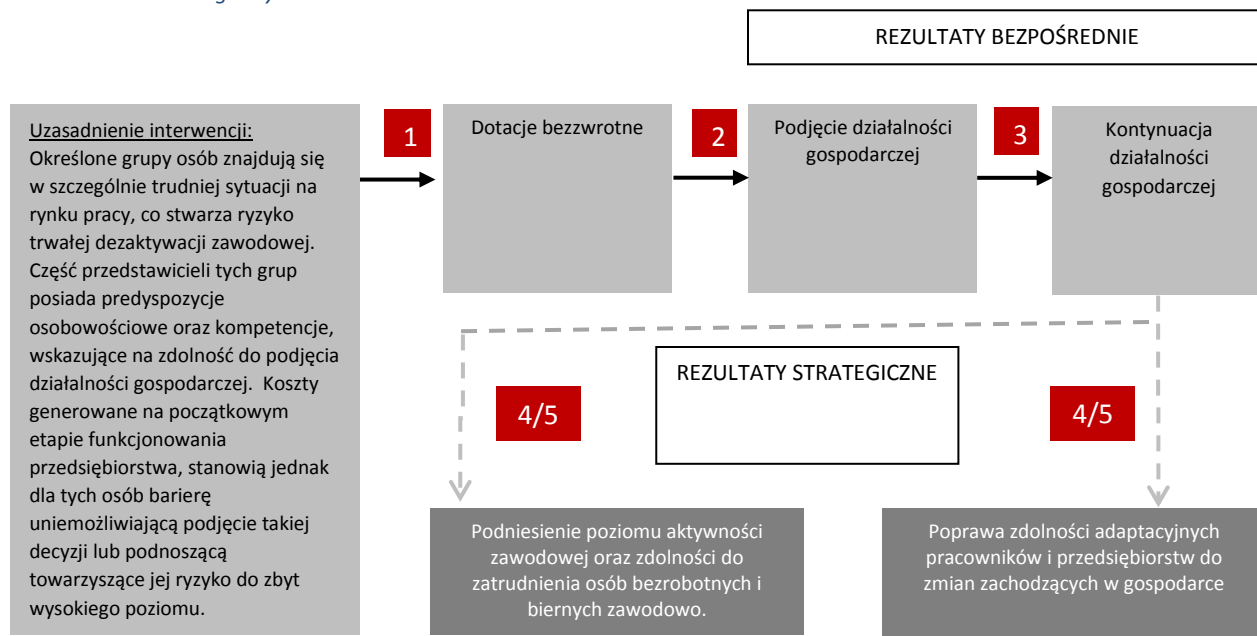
REZULTATY BEZPOŚREDNIE

Uzasadnienie interwencji: Określone grupy osób znajdują się w szczególnie trudniej sytuacji na rynku pracy, co stwarza ryzyko trwałej dezaktywacji zawodowej. Część przedstawicieli tych grup posiada predyspozycje osobowościowe oraz kompetencje, wskazujące na zdolność do podjęcia działalności gospodarczej. Koszty generowane na początkowym etapie funkcjonowania przedsiębiorstwa, stanowią jednak dla tych osób barierę uniemożliwiającą podjęcie takiej decyzji lub podnoszącą towarzyszące jej ryzyko do zbyt wysokiego poziomu.

1

Dotacje bezzwrotne

2

Podjęcie działalności gospodarczej

3

Kontynuacja działalności gospodarczej

REZULTATY STRATEGICZNE

4/5

4/5

Podniesienie poziomu aktywności zawodowej oraz zdolności do zatrudnienia osób bezrobotnych i biernych zawodowo.

Poprawa zdolności adaptacyjnych pracowników i przedsiębiorstw do zmian zachodzących w gospodarce